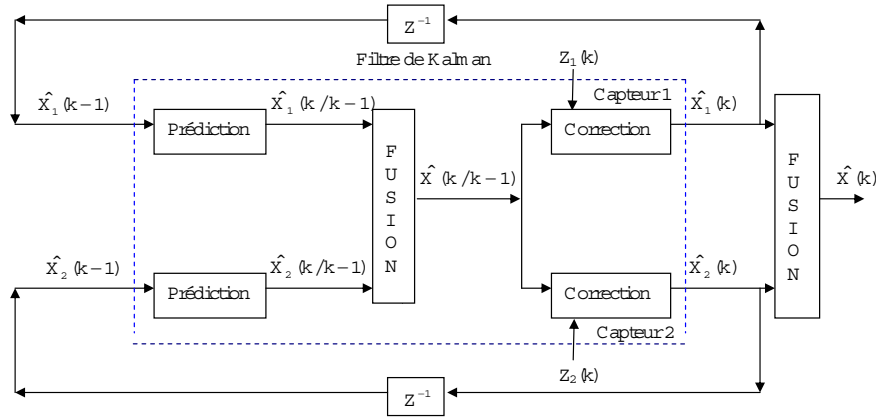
$Z^{-1}$

Filtre de Kalman

$Z_1(k)$

Capteur1

$\hat{X}_1(k-1)$

Prédiction

$\hat{X}_1(k/k-1)$

F U S I O N

$\hat{X}(k/k-1)$

Correction

$\hat{X}_1(k)$

F U S I O N

$\hat{X}(k)$

$\hat{X}_2(k-1)$

Prédiction

$\hat{X}_2(k/k-1)$

Correction

$\hat{X}_2(k)$

Capteur2

$Z_2(k)$

$Z^{-1}$